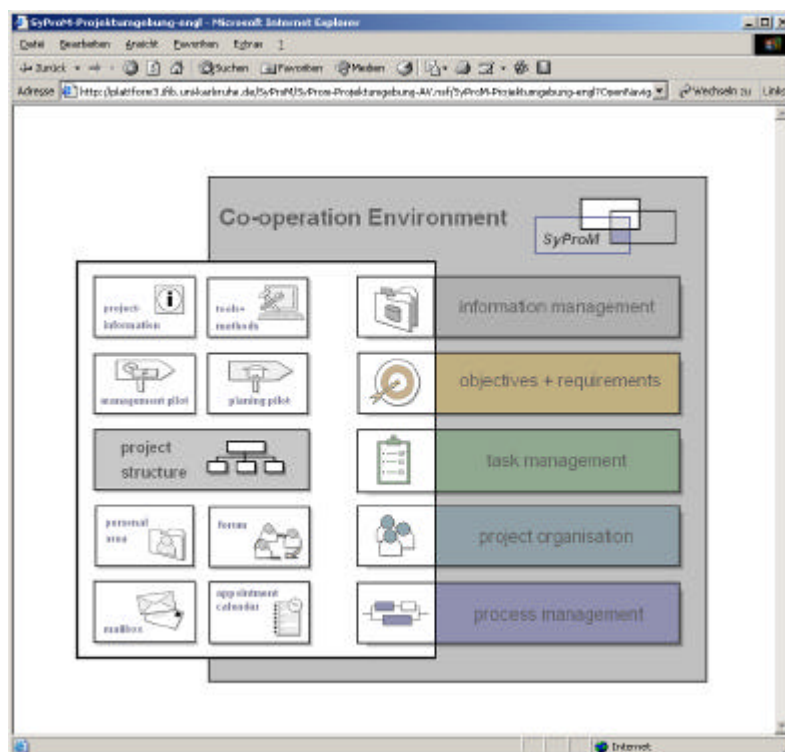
SyProM-Projektumgebung-engl - Microsoft Internet Explorer

Datei Bearbeiten Ansicht Favoriten Extras ?

Zurück Suchen Favoriten Medien

Adresse http://plattform3.ifab.uni-karlsruhe.de/SyProM/SyProm-Projektumgebung-AV.nsf/SyProM-Projektumgebung-engl?OpenNavig Wechseln zu Links

Co-operation Environment

SyProM

project-information

tools+ methods

management pilot

planing pilot

project structure

personal area

forum

mailbox

appointment calendar

information management

objectives + requirements

task management

project organisation

process management

Internet